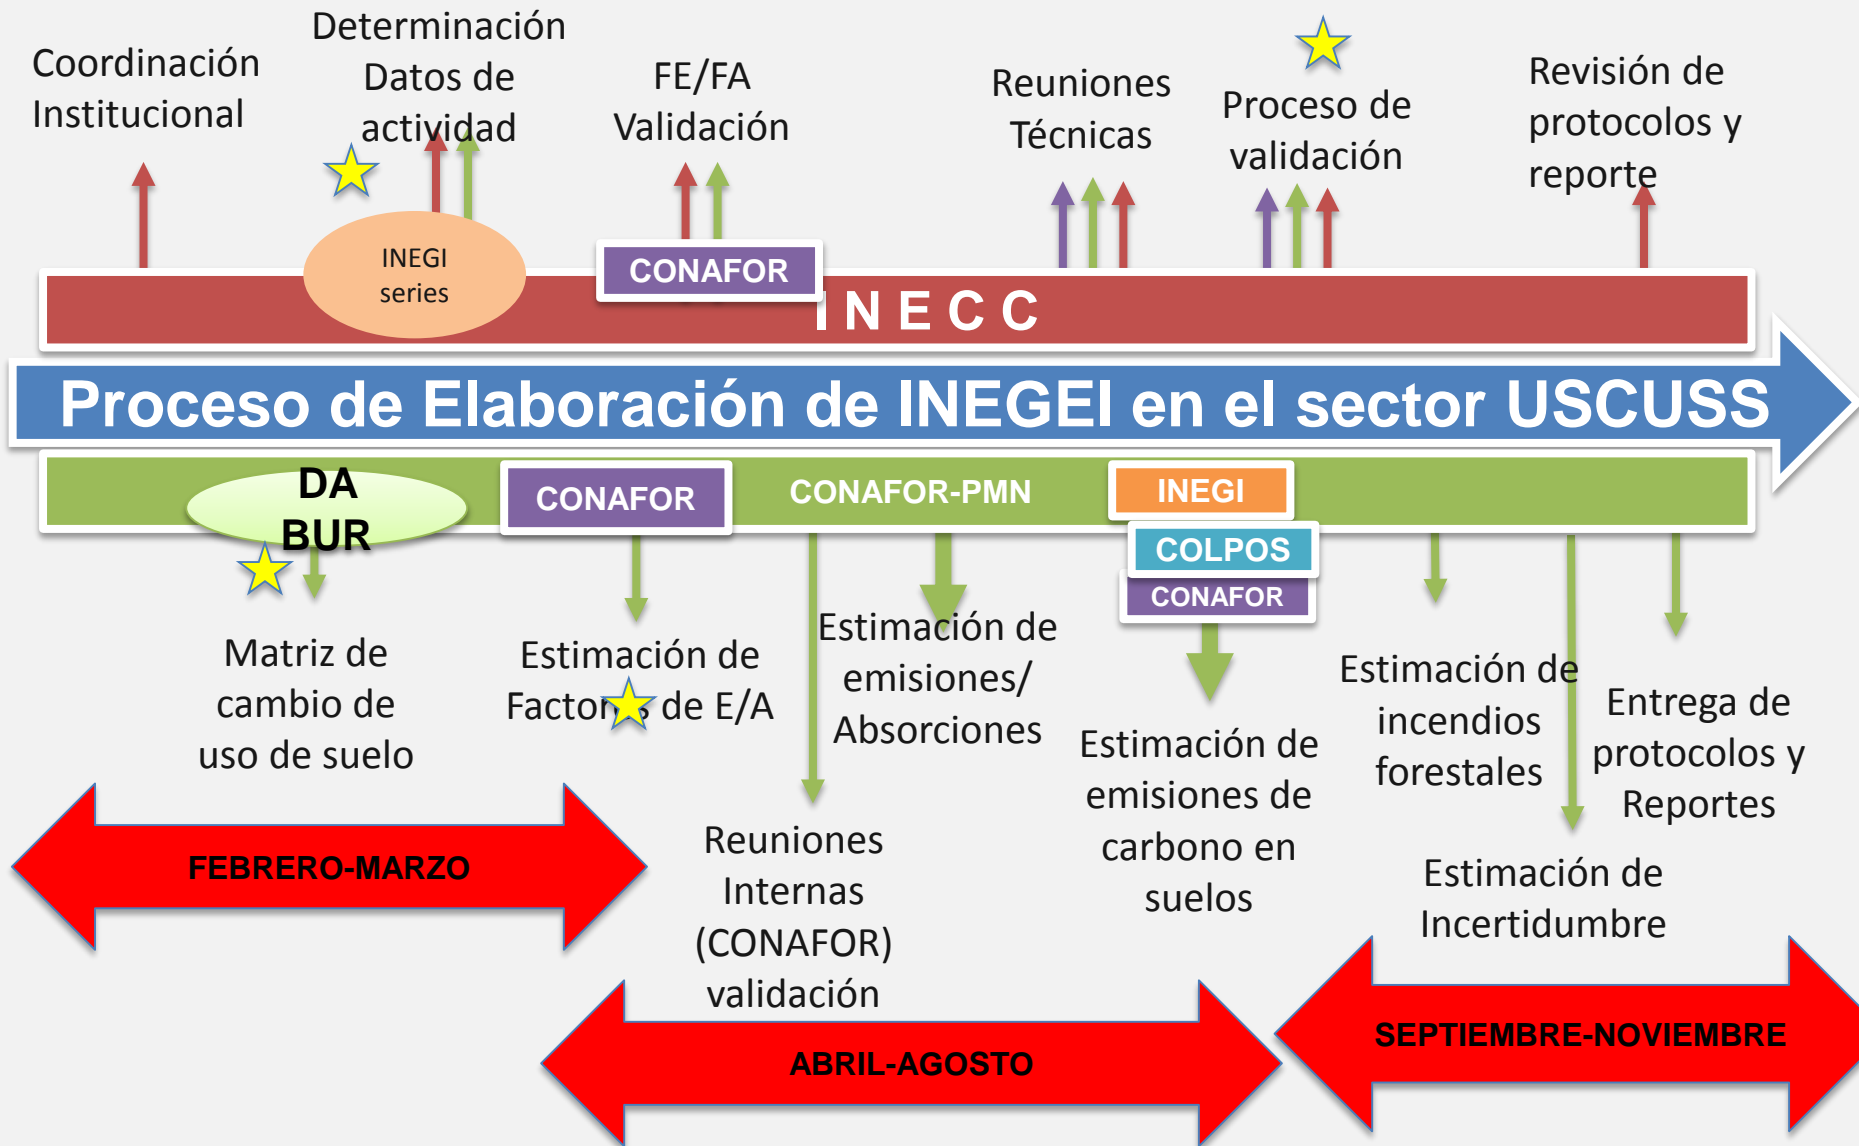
Coordinación Institucional

Determinación Datos de actividad

FE/FA Validación

Reuniones Técnicas

Proceso de validación

Revisión de protocolos y reporte

INEGI series

CONAFOR

I N E C C

Proceso de Elaboración de INEGEI en el sector USCUSS

DA BUR

CONAFOR

CONAFOR-PMN

INEGI

COLPOS

CONAFOR

Matriz de cambio de uso de suelo

Estimación de Factores de E/A

Estimación de emisiones/ Absorciones

Estimación de emisiones de carbono en suelos

Estimación de incendios forestales

Entrega de protocolos y Reportes

Reuniones Internas (CONAFOR) validación

Estimación de Incertidumbre

FEBRERO-MARZO

ABRIL-AGOSTO

SEPTIEMBRE-NOVIEMBRE